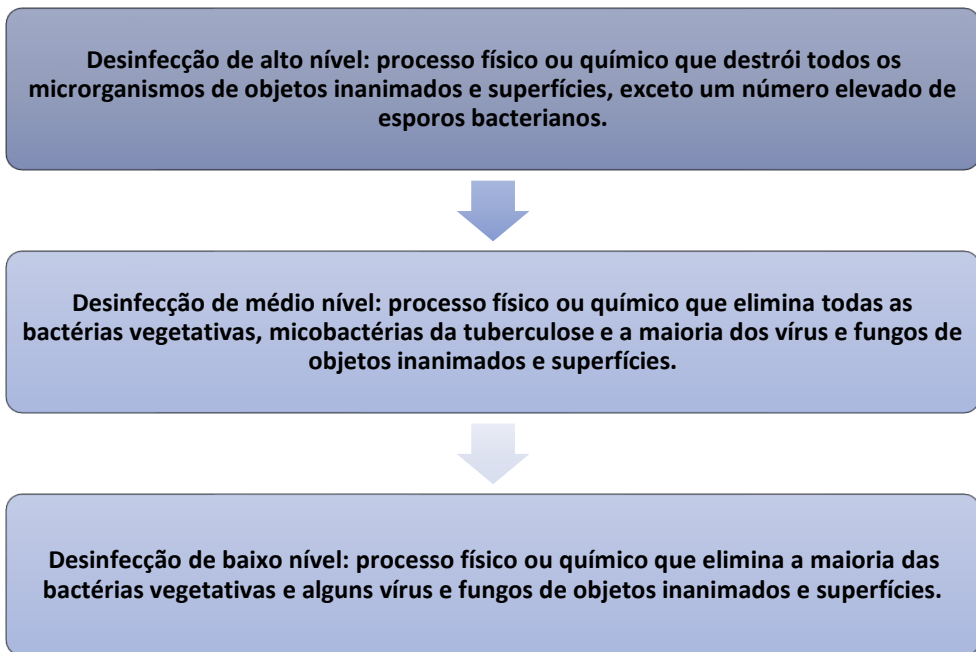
Desinfecção de alto nível: processo físico ou químico que destrói todos os microrganismos de objetos inanimados e superfícies, exceto um número elevado de esporos bacterianos.

Desinfecção de médio nível: processo físico ou químico que elimina todas as bactérias vegetativas, micobactérias da tuberculose e a maioria dos vírus e fungos de objetos inanimados e superfícies.

Desinfecção de baixo nível: processo físico ou químico que elimina a maioria das bactérias vegetativas e alguns vírus e fungos de objetos inanimados e superfícies.